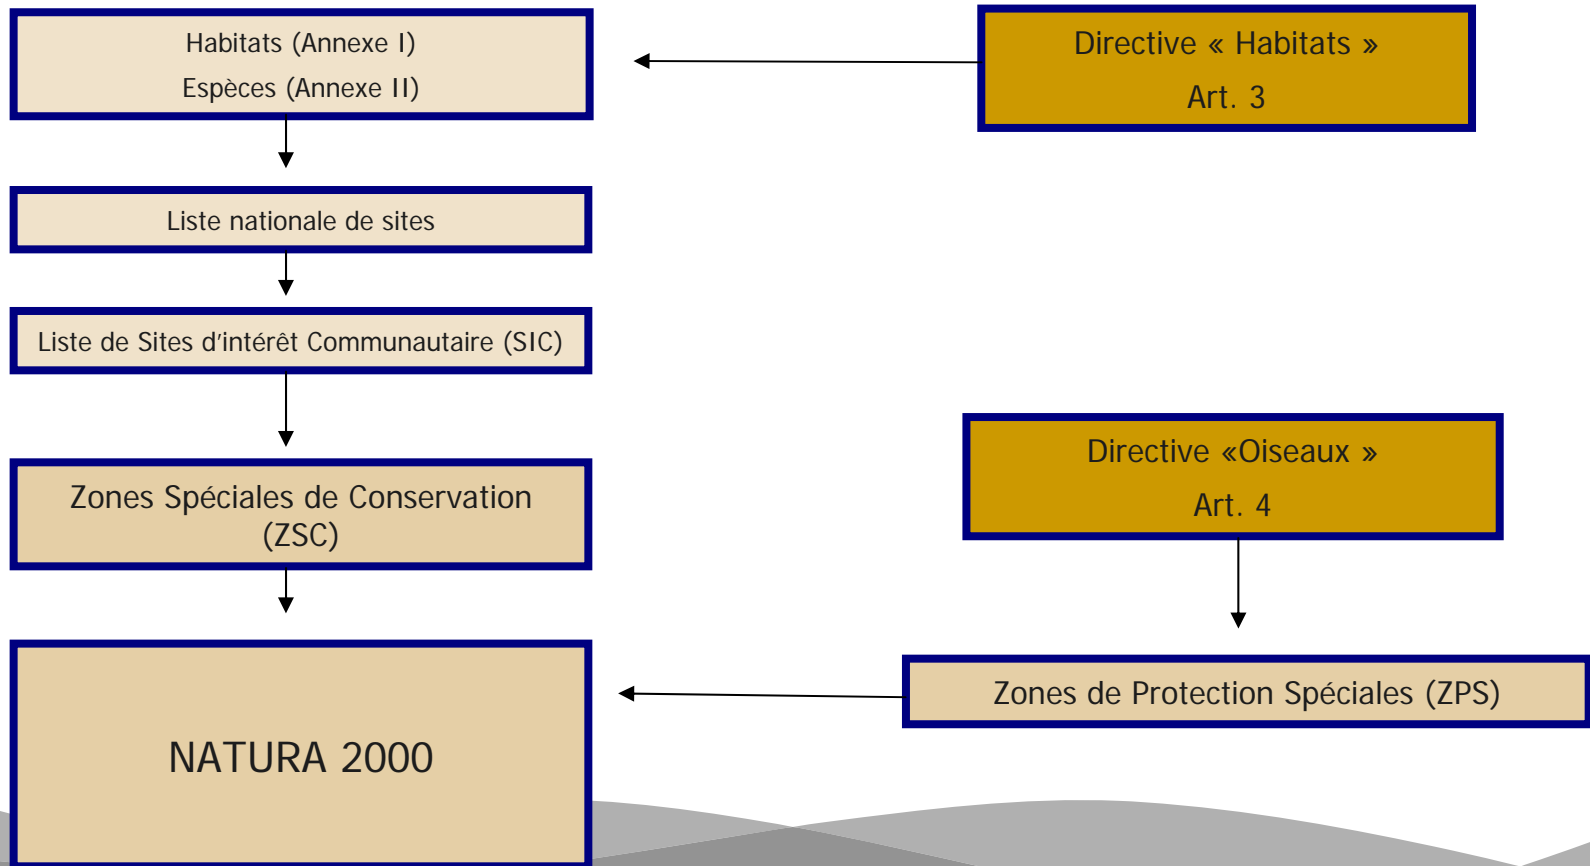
Habitats (Annexe I)
Espèces (Annexe II)

Directive « Habitats »
Art. 3

Liste nationale de sites

Liste de Sites d'intérêt Communautaire (SIC)

Directive «Oiseaux »
Art. 4

Zones Spéciales de Conservation (ZSC)

NATURA 2000

Zones de Protection Spéciales (ZPS)